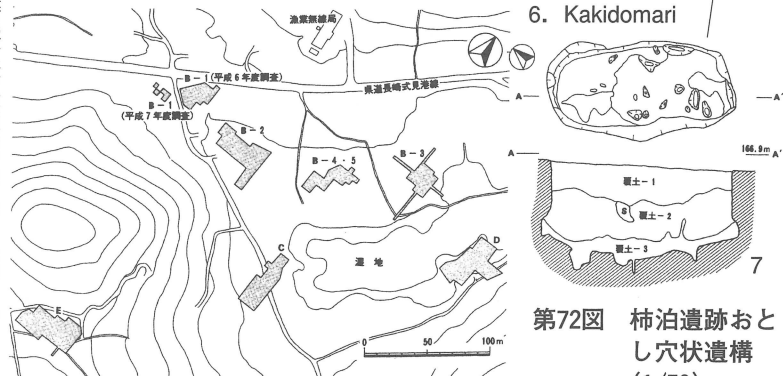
漁業無線局

B－1（平成6年度調査）

B－1（平成7年度調査）

県道長崎式見港線

B－2

B－4・5

B－3

C

D

溜池

E

0

50

100m

6. Kakidomari

A

A'

166.9m

A

A'

覆土－1

6

覆土－2

覆土－3

7

第72図　柿泊遺跡おとし穴状遺構

(1/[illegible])